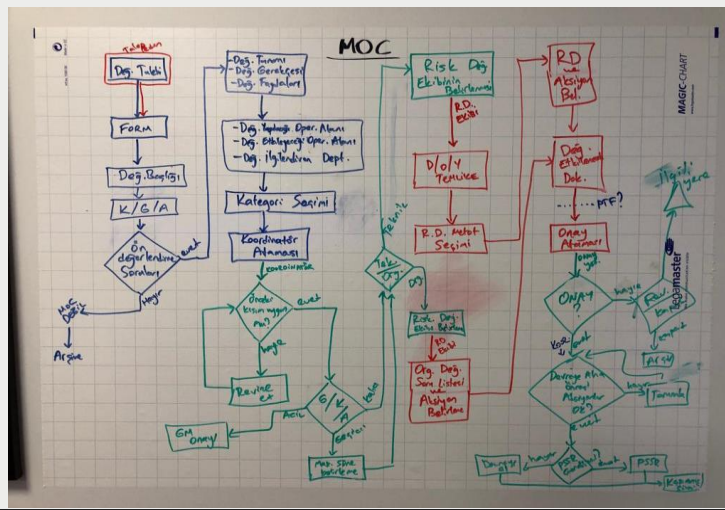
MOC

Talep Başlangıç
Değ. Talebi
FORM
Değ. Başlığı
K/G/A
Ön değerlendirme Soruları
evet
Hayır
MOC Değil
Arşive

- Değ. Tanımı
- Değ. Gerekçesi
- Değ. Faydaları
- Değ. Yapılacağı Oper. Alanı
- Değ. Etkileyeceği Oper. Alanı
- Değ. İlgilendiren Dept.
Kategori Seçimi
Koordinatör Ataması
koordinatör
Önceki kısım uygun mu?
evet
hayır
Revize et
G/A
Acil
Kalıcı
Geçici
GM Onayı
Max. Süre belirleme

Risk Değ. Ekibinin Belirlenmesi
R.D. Ekibi
D/O/Y Temini
R.D. Metot Seçimi
Teknik
Tek Değ.
Diğ
Risk Değ. Ekibi Belirleme
RD Ekibi
Org. Değ. Soru Listesi ve Aksiyon Belirleme

RD ve Aksiyon Bel.
Değ. Etkilenecek Dok.
.......PFF?
Onay Ataması
Onay
hayır
Rev.
Kararı
revize
Arşiv
KOR.
Evet
Devreye Alın. Öncesi Aksiyonlar ok?
hayır
Takvimde
evet
Devreye
hayır
PSSR Gerekli mi?
evet
PSSR
Kapanış Onayı
İlgili Dep. Yeni

MAGIC-CHART
legamaster